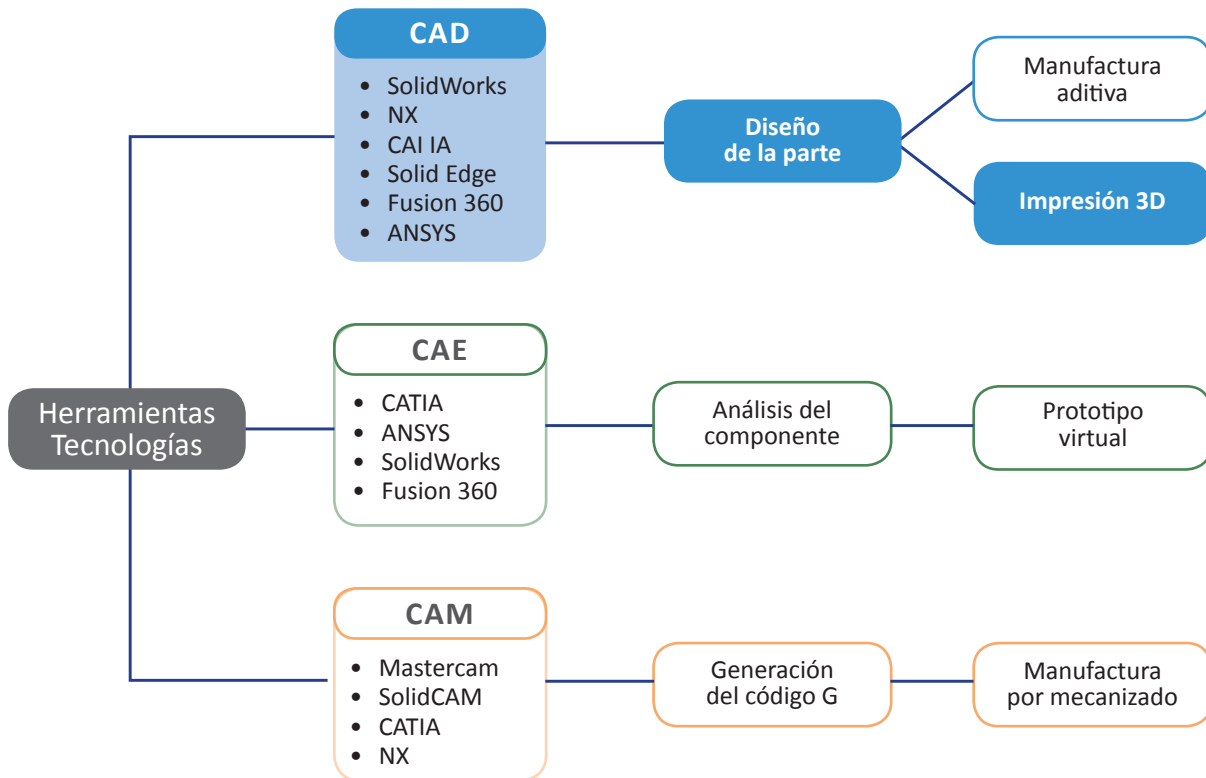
Herramientas Tecnologías

CAD
- SolidWorks
- NX
- CAI IA
- Solid Edge
- Fusion 360
- ANSYS

Diseño de la parte

Manufactura aditiva

Impresión 3D

CAE
- CATIA
- ANSYS
- SolidWorks
- Fusion 360

Análisis del componente

Prototipo virtual

CAM
- Mastercam
- SolidCAM
- CATIA
- NX

Generación del código G

Manufactura por mecanizado